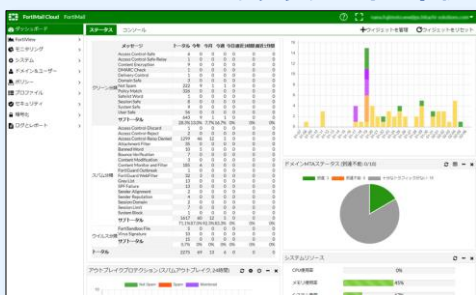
FortiMail Cloud FortiMail

ダッシュボード
FortiView
モニタリング
システム
ドメイン&ユーザー
ポリシー
プロファイル
セキュリティ
暗号化
ログとレポート

ステータス コンソール

+ウィジェットを追加 ウィジェットをリセット

メッセージ トータル 今年 今月 今週 今日 過去1時間 過去1分間

クリーン

サブトータル

スパム分類

サブトータル

ウイルス分類

サブトータル

トータル

ドメイン/IPのステータス(閾値:不明) 0/10

システムリソース

CPU使用率 0%

メモリ使用率 45%

アウトブレイクプロテクション (スパムアウトブレイク、24時間)

Not Spam Spam Monitored